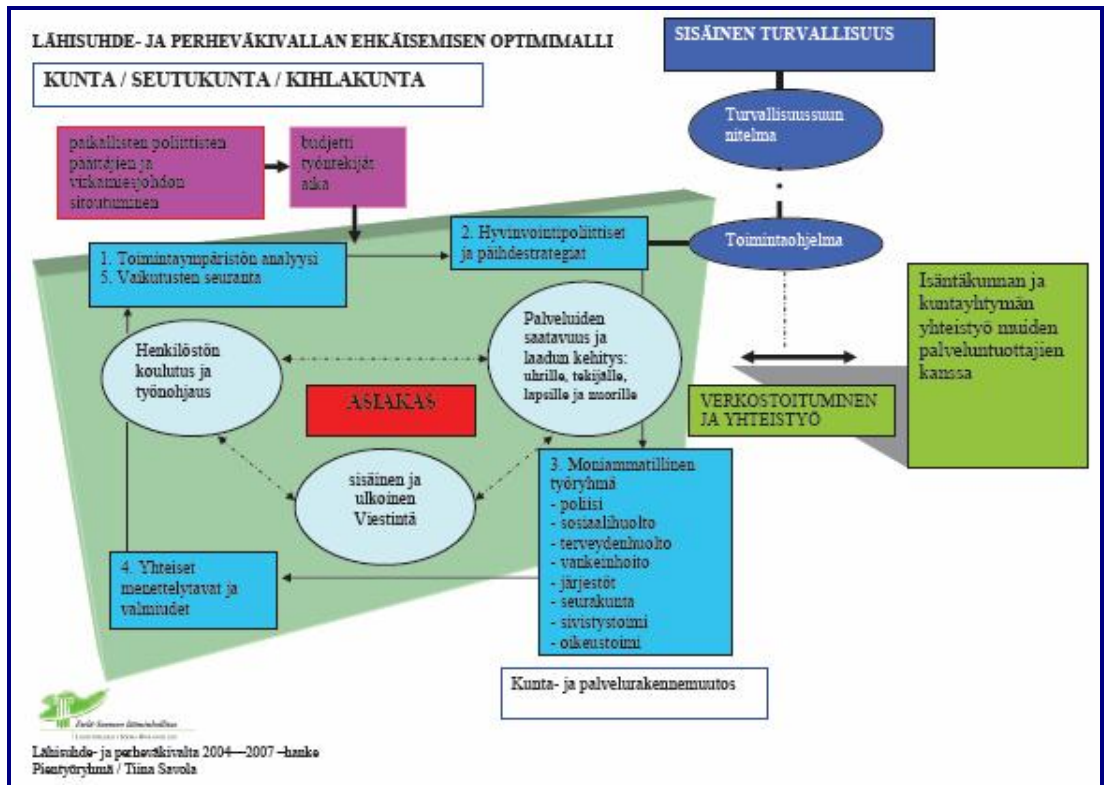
LÄHISUHDE- JA PERHEVÄKIVALLAN EHKÄISEMISEN OPTIMIMALLI

KUNTA / SEUTUKUNTA / KIHLAKUNTA

SISÄINEN TURVALLISUUS

Turvallisuussuunnitelma

paikallisten poliittisten päättäjien ja virkamiesjohdon sitoutuminen

budjetti työntekijät aika

1. Toimintaympäristön analyysi
5. Vaikutusten seuranta

2. Hyvinvointipoliittiset ja päihdestrategiat

Toimintaohjelma

Isäntäkunnan ja kuntayhtymän yhteistyö muiden palveluntuottajien kanssa

Henkilöstön koulutus ja työnohjaus

Palveluiden saatavuus ja laadun kehitys: uhrille, tekijälle, lapsille ja nuorille

ASIAKAS

VERKOSTOITUMINEN JA YHTEISTYÖ

sisäinen ja ulkoinen Viestintä

3. Moniammatillinen työryhmä
- poliisi
- sosiaalihuolto
- terveydenhuolto
- vankeinhoito
- järjestöt
- seurakunta
- sivistystoimi
- oikeustoimi

4. Yhteiset menettelytavat ja valmiudet

Kunta- ja palvelurakennemuutos

Etelä-Suomen lääninhallitus

Lähisuhde- ja perheväkivalta 2004—2007 –hanke
Pientyöryhmä / Tiina Savola